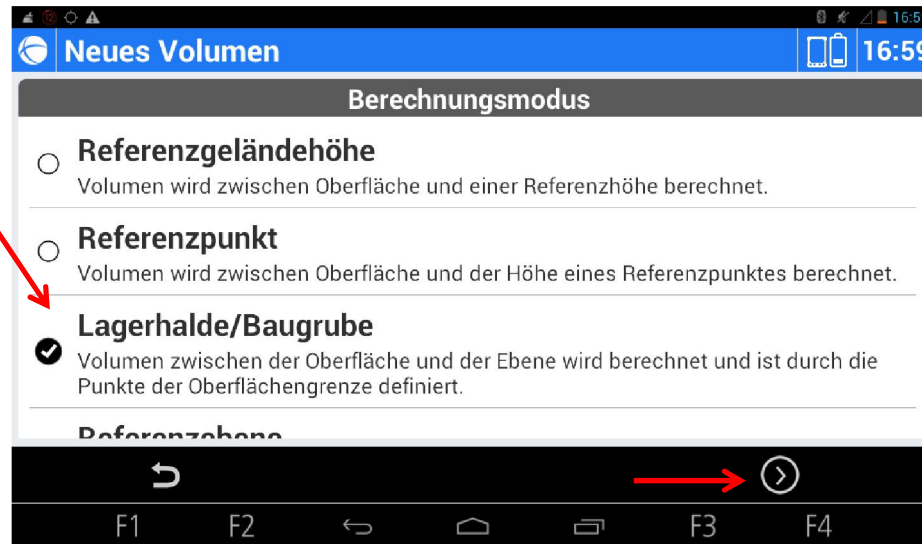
16:5

Neues Volumen

16:59

Berechnungsmodus

Referenzgeländehöhe
Volumen wird zwischen Oberfläche und einer Referenzhöhe berechnet.

Referenzpunkt
Volumen wird zwischen Oberfläche und der Höhe eines Referenzpunktes berechnet.

Lagerhalde/Baugrube
Volumen zwischen der Oberfläche und der Ebene wird berechnet und ist durch die Punkte der Oberflächengrenze definiert.

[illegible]

F1 F2 F3 F4